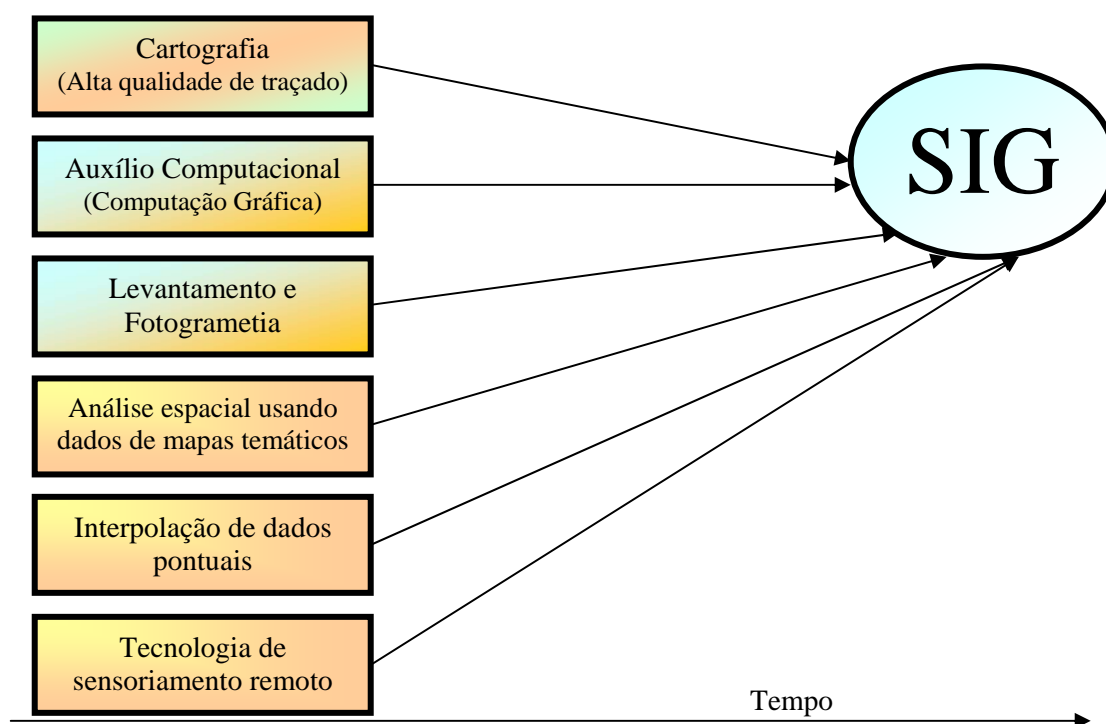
Cartografia
(Alta qualidade de traçado)

Auxílio Computacional
(Computação Gráfica)

Levantamento e Fotogrametia

Análise espacial usando dados de mapas temáticos

Interpolação de dados pontuais

Tecnologia de sensoriamento remoto

SIG

Tempo